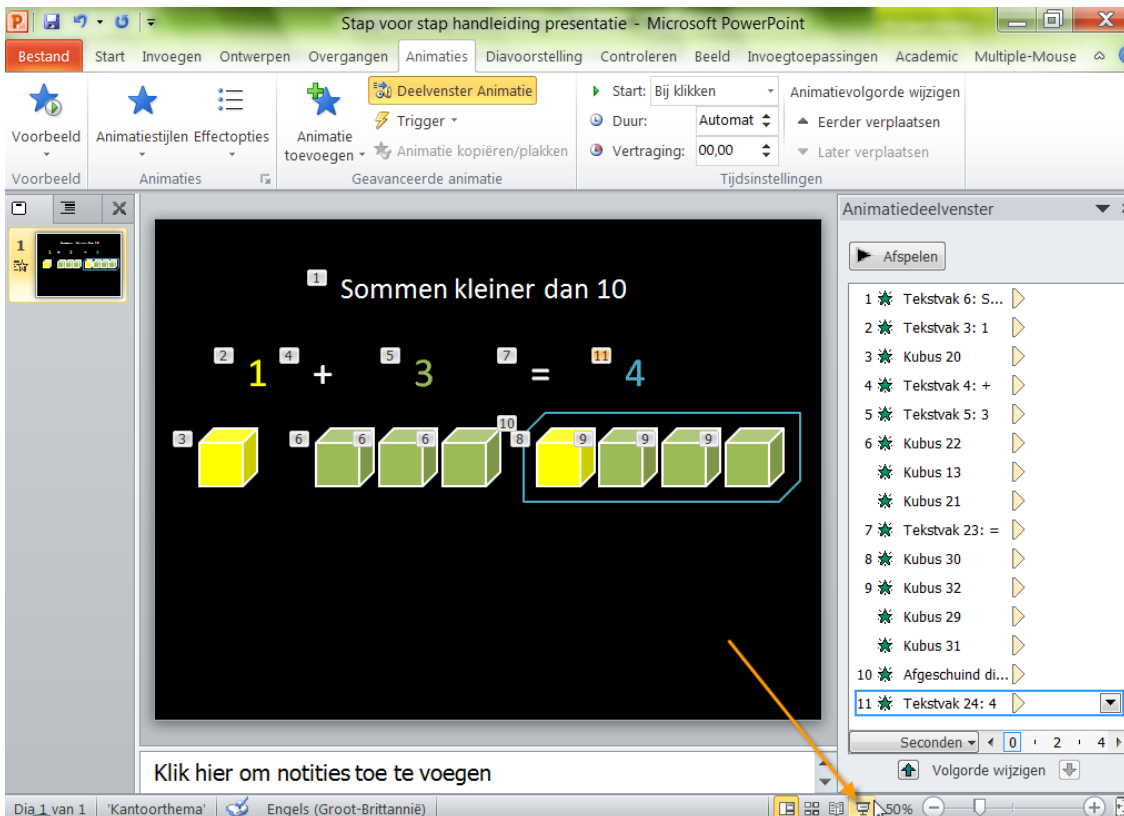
Stap voor stap handleiding presentatie - Microsoft PowerPoint

Bestand Start Invoegen Ontwerpen Overgangen Animaties Diavoorstelling Controleren Beeld Invoegtoepassingen Academic Multiple-Mouse

Voorbeeld Animatiestijlen Effectopties Animatie toevoegen Deelvenster Animatie Trigger Animatie kopiëren/plakken Start: Bij klikken Duur: Automat Vertraging: 00,00 Animatievolgorde wijzigen Eerder verplaatsen Later verplaatsen

Voorbeeld Animaties Geavanceerde animatie Tijdsinstellingen

1

1 Sommen kleiner dan 10

2 1 4 + 5 3 7 = 11 4

3 6 6 6 10 8 9 9 9

Animatiedeelvenster

Afspelen

1 Tekstvak 6: S...
2 Tekstvak 3: 1
3 Kubus 20
4 Tekstvak 4: +
5 Tekstvak 5: 3
6 Kubus 22
Kubus 13
Kubus 21
7 Tekstvak 23: =
8 Kubus 30
9 Kubus 32
Kubus 29
Kubus 31
10 Afgeschuind di...
11 Tekstvak 24: 4

Seconden 0 2 4

Volgorde wijzigen

Klik hier om notities toe te voegen

Dia 1 van 1 'Kantoorthema' Engels (Groot-Brittannië) 50%